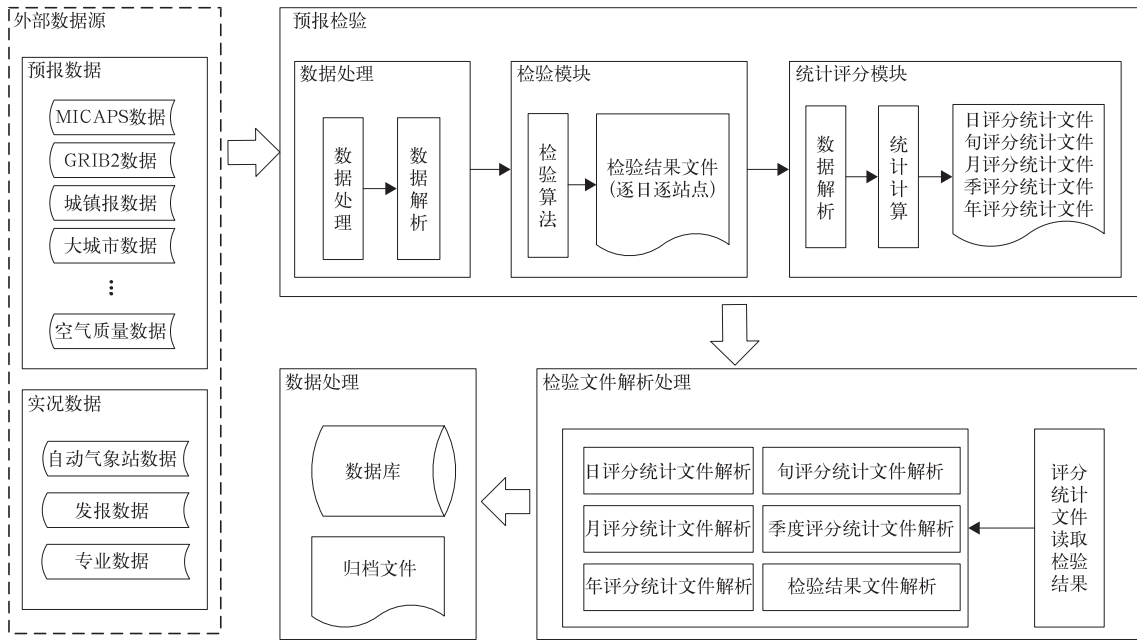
外部数据源

预报数据

MICAPS数据

GRIB2数据

城镇报数据

大城市数据

⋮

空气质量数据

实况数据

自动气象站数据

发报数据

专业数据

预报检验

数据处理

数据处理

数据解析

检验模块

检验算法

检验结果文件（逐日逐站点）

统计评分模块

数据解析

统计计算

日评分统计文件
旬评分统计文件
月评分统计文件
季评分统计文件
年评分统计文件

数据处理

数据库

归档文件

检验文件解析处理

日评分统计文件解析

旬评分统计文件解析

月评分统计文件解析

季度评分统计文件解析

年评分统计文件解析

检验结果文件解析

评分统计文件读取检验结果